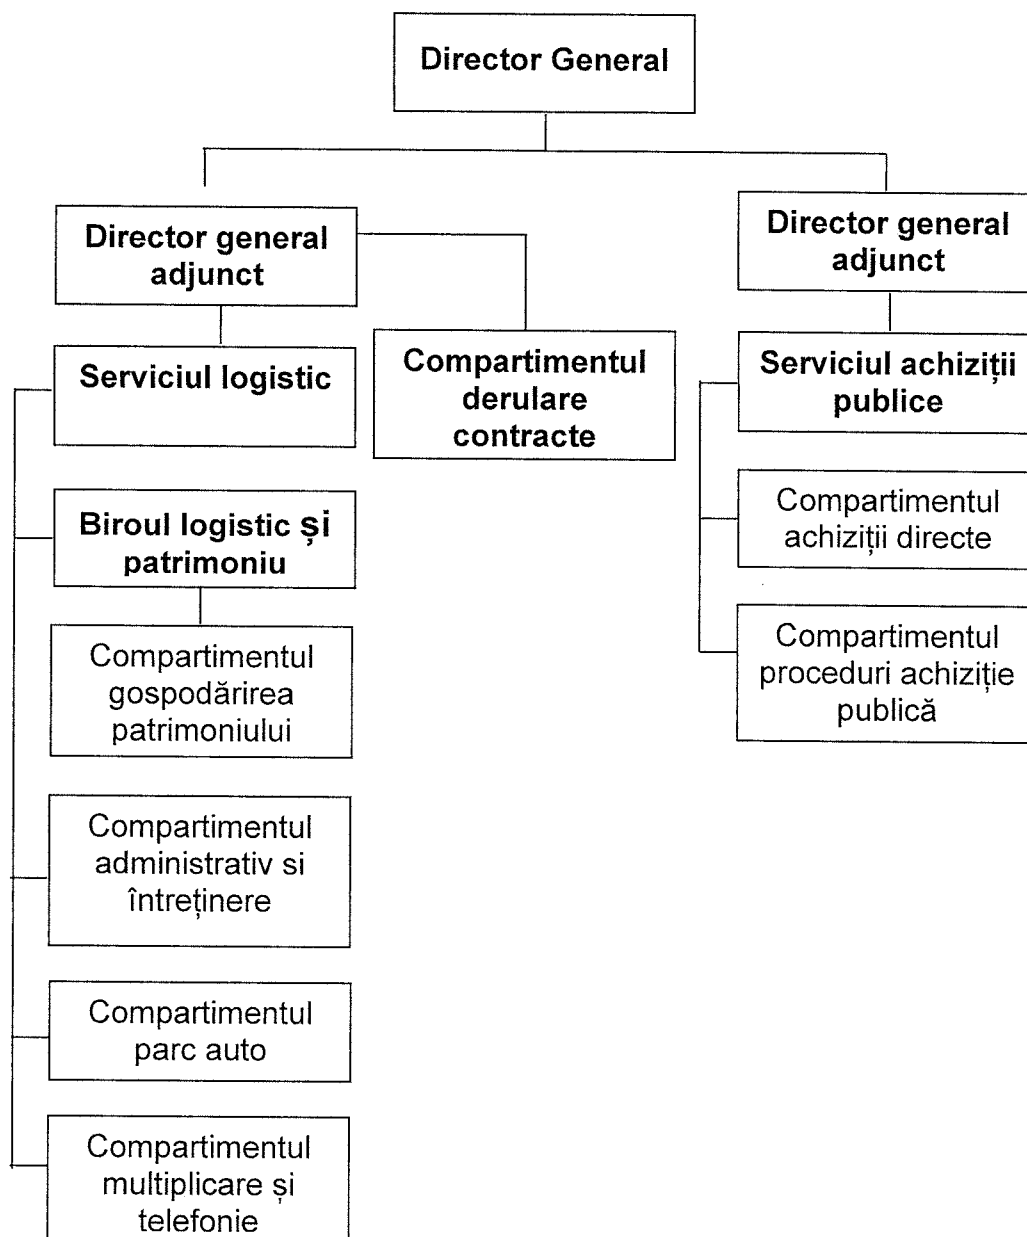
Director General

Director general adjunct

Serviciul logistic

Compartimentul derulare contracte

Biroul logistic și patrimoniu

Compartimentul gospodărirea patrimoniului

Compartimentul administrativ si întreținere

Compartimentul parc auto

Compartimentul multiplicare și telefonie

Director general adjunct

Serviciul achiziții publice

Compartimentul achiziții directe

Compartimentul proceduri achiziție publică